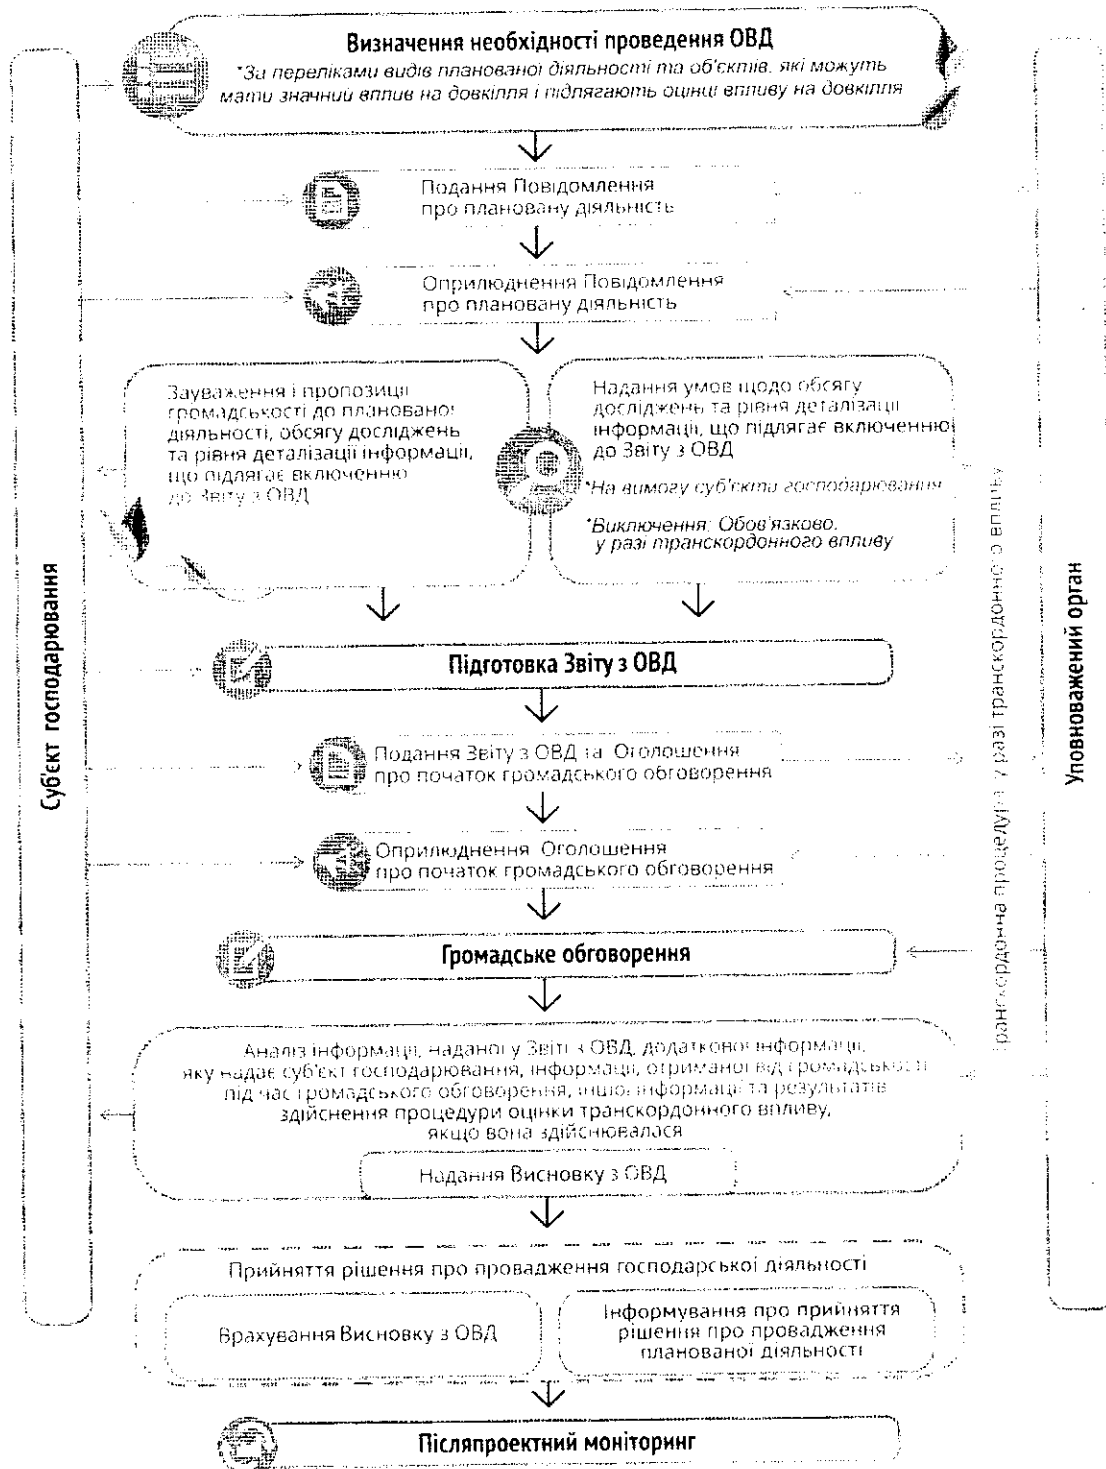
Визначення необхідності проведення ОВД
*За переліками видів планованої діяльності та об'єктів, які можуть мати значний вплив на довкілля і підлягають оцінці впливу на довкілля

Подання Повідомлення про плановану діяльність

Оприлюднення Повідомлення про плановану діяльність

Зауваження і пропозиції громадськості до планованої діяльності, обсягу досліджень та рівня деталізації інформації, що підлягає включенню до Звіту з ОВД

Надання умов щодо обсягу досліджень та рівня деталізації інформації, що підлягає включенню до Звіту з ОВД
*На вимогу суб'єкта господарювання
*Виключення: Обов'язково, у разі транскордонного впливу

Підготовка Звіту з ОВД

Подання Звіту з ОВД та Оголошення про початок громадського обговорення

Оприлюднення Оголошення про початок громадського обговорення

Громадське обговорення

Аналіз інформації, наданої у Звіті з ОВД, додаткової інформації, яку надає суб'єкт господарювання, інформації, отриманої від громадськості під час громадського обговорення, іншої інформації та результатів здійснення процедури оцінки транскордонного впливу, якщо вона здійснювалася

Надання Висновку з ОВД

Прийняття рішення про провадження господарської діяльності

Врахування Висновку з ОВД

Інформування про прийняття рішення про провадження планованої діяльності

Післяпроектний моніторинг

Суб'єкт господарювання

Транскордонна процедура у разі транскордонного впливу

Уповноважений орган